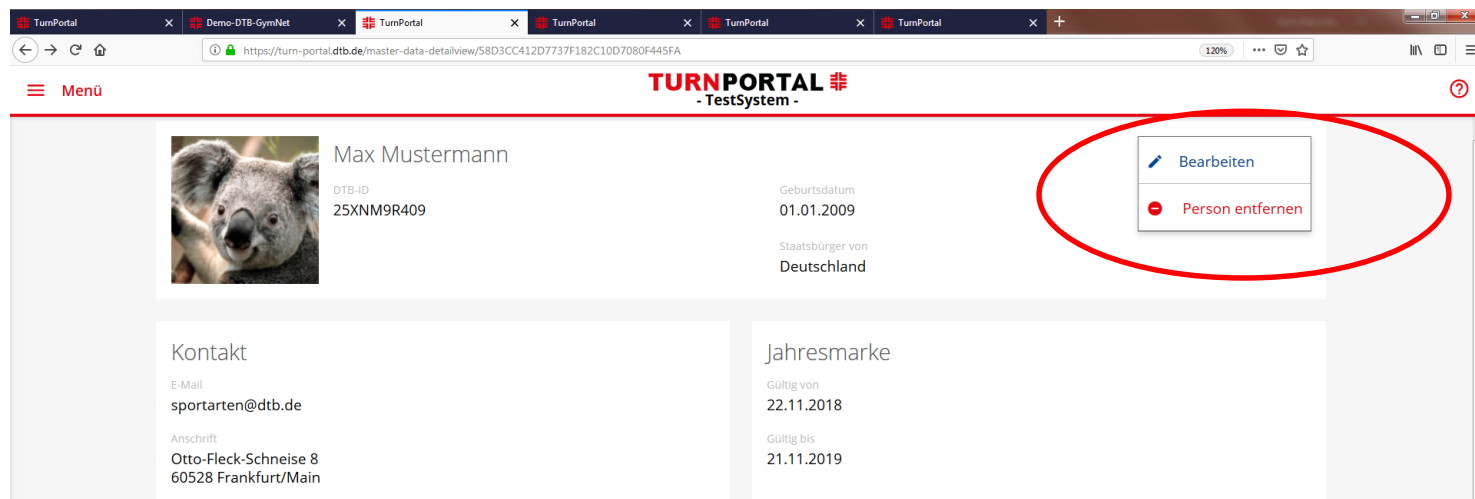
TurnPortal
Demo-DTB-GymNet
TurnPortal
TurnPortal
TurnPortal
TurnPortal

https://turn-portal.dtb.de/master-data-detailview/58D3CC412D7737F182C10D7080F445FA
120%

Menü
TURNPORTAL
- TestSystem -

Max Mustermann
DTB-ID
25XNM9R409
Geburtsdatum
01.01.2009
Staatsbürger von
Deutschland

Bearbeiten
Person entfernen

Kontakt
E-Mail
sportarten@dtb.de
Anschrift
Otto-Fleck-Schneise 8
60528 Frankfurt/Main

Jahresmarke
Gültig von
22.11.2018
Gültig bis
21.11.2019